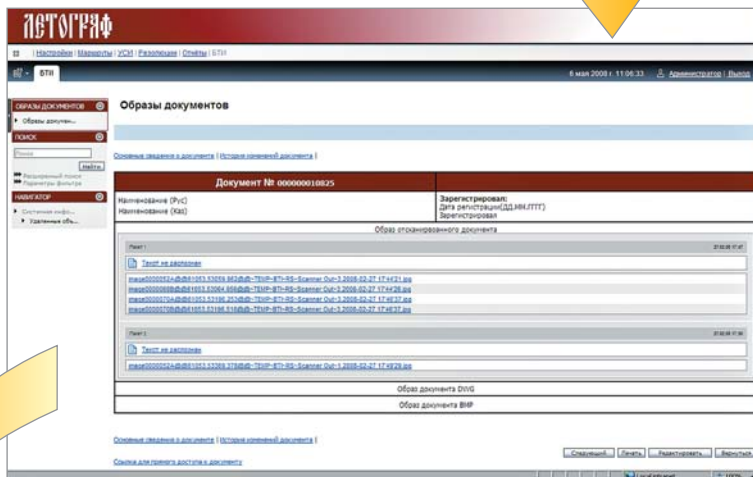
ЛЕТОГРАФ

| Настройки | Маршруты | УСМ | Резолюции | Отчеты | БТИ

БТИ

6 мая 2008 г. 11:06:33 Администратор | Выход

ОБРАЗЫ ДОКУМЕНТОВ

Образы докумен...

ПОИСК

Поиск

Найти

Расширенный поиск

Параметры фильтра

НАВИГАТОР

Системная инфо...

Удаленные объ...

Образы документов

Основные сведения о документе | История изменений документа |

Документ № 000000010825

Наименование (Рус)
Наименование (Каз)

Зарегистрировал:
Дата регистрации(ДД.ММ.ГГГГ)
Зарегистрировал

Образ отсканированного документа

Пакет 1

Текст не распознан

image0000052A@@B1053.53059.983@@~TEMP~BTI~RS~Scanner Out~3.2008-02-27 17'44'21.jpg
image0000068B@@B1053.53064.866@@~TEMP~BTI~RS~Scanner Out~3.2008-02-27 17'44'26.jpg
image0000074A@@B1053.53196.253@@~TEMP~BTI~RS~Scanner Out~3.2008-02-27 17'46'37.jpg
image0000078B@@B1053.53196.518@@~TEMP~BTI~RS~Scanner Out~3.2008-02-27 17'46'37.jpg

Пакет 2

Текст не распознан

image0000052A@@B1053.53369.378@@~TEMP~BTI~RS~Scanner Out~1.2008-02-27 17'49'29.jpg

Образ документа DWG

Образ документа BMP

Основные сведения о документе | История изменений документа |

Ссылка для прямого доступа к документу

Следующий | Печать | Редактировать | Вернуться